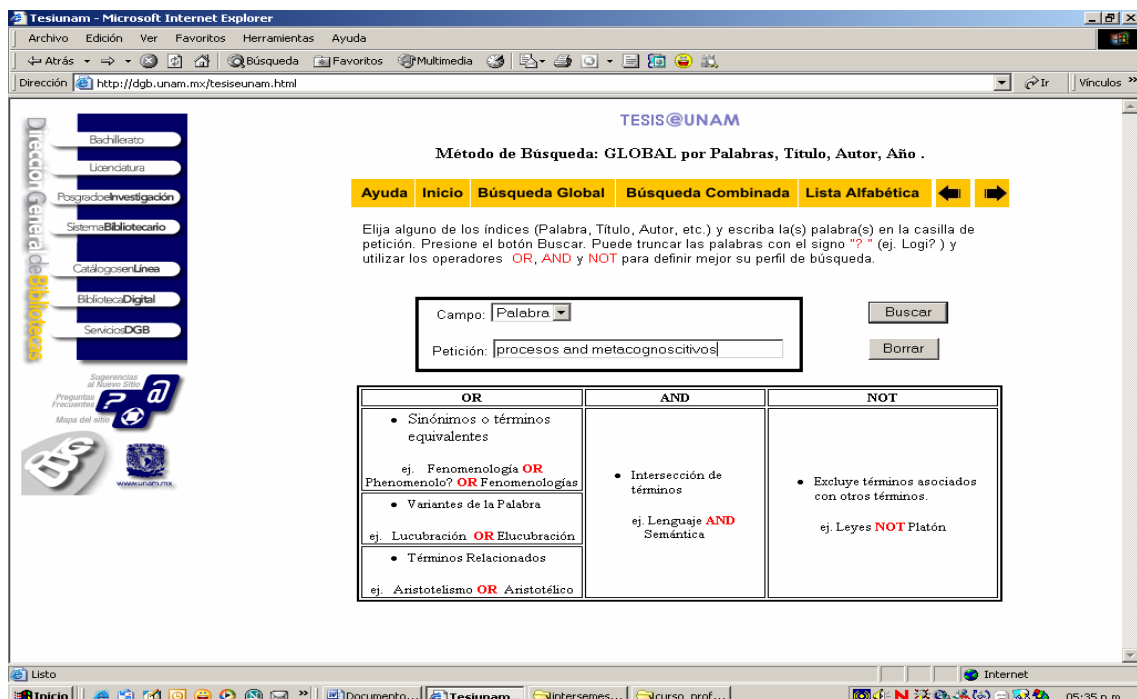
Tesiunam - Microsoft Internet Explorer

Archivo Edición Ver Favoritos Herramientas Ayuda

Atrás Búsqueda Favoritos Multimedia

Dirección http://dgb.unam.mx/tesiseunam.html

Ir Vínculos »

Dirección General de Bibliotecas

Bachillerato
Licenciatura
PosgradoeInvestigación
SistemaBibliotecario
CatálogosenLínea
BibliotecaDigital
ServiciosDGB

Sugerencias al Nuevo Sitio
Preguntas Frecuentes
Mapa del sitio

www.unam.mx

TESIS@UNAM

Método de Búsqueda: GLOBAL por Palabras, Título, Autor, Año .

Ayuda Inicio Búsqueda Global Búsqueda Combinada Lista Alfabética

Elija alguno de los índices (Palabra, Título, Autor, etc.) y escriba la(s) palabra(s) en la casilla de petición. Presione el botón Buscar. Puede truncar las palabras con el signo "? " (ej. Logi? ) y utilizar los operadores OR, AND y NOT para definir mejor su perfil de búsqueda.

Campo: Palabra

Petición: procesos and metacognoscitivos

Buscar

Borrar

| OR | AND | NOT |
|---|---|---|
| • Sinónimos o términos equivalentes<br><br>ej. Fenomenología OR Phenomenolo? OR Fenomenologías | • Intersección de términos<br><br>ej. Lenguaje AND Semántica | • Excluye términos asociados con otros términos.<br><br>ej. Leyes NOT Platón |
| • Variantes de la Palabra<br><br>ej. Lucubración OR Elucubración | | |
| • Términos Relacionados<br><br>ej. Aristotelismo OR Aristotélico | | |

Listo

Internet

Inicio Documento... Tesiunam intersemes... curso_prof...

05:35 p.m.